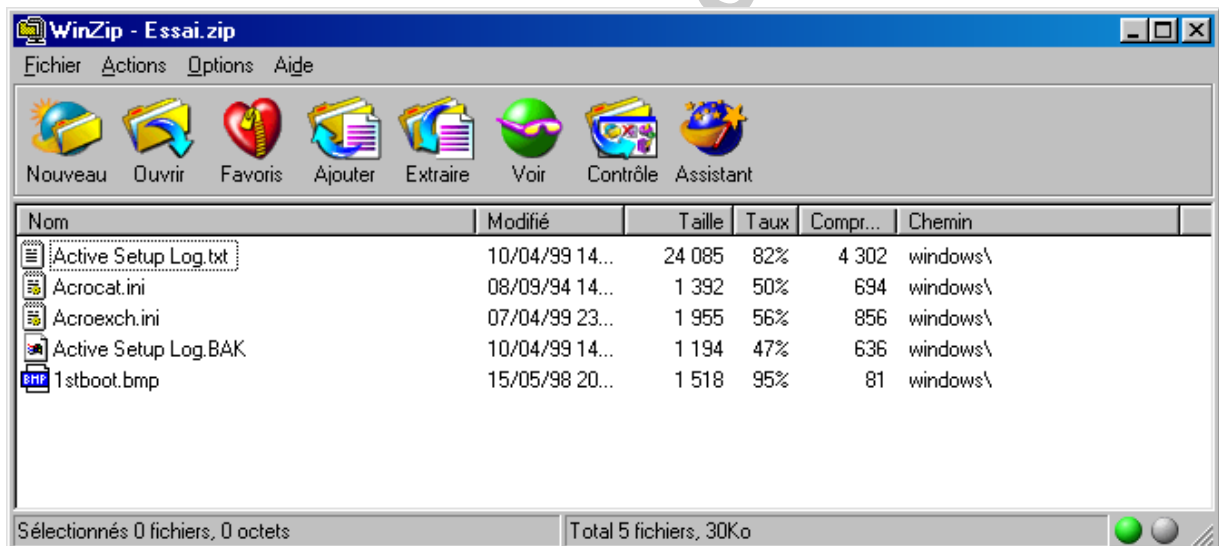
WinZip - Essai.zip

Fichier Actions Options Aide

Nouveau Ouvrir Favoris Ajouter Extraire Voir Contrôle Assistant

| Nom | Modifié | Taille | Taux | Compr... | Chemin |
|---|---|---|---|---|---|
| Active Setup Log.txt | 10/04/99 14... | 24 085 | 82% | 4 302 | windows\ |
| Acrocat.ini | 08/09/94 14... | 1 392 | 50% | 694 | windows\ |
| Acroexch.ini | 07/04/99 23... | 1 955 | 56% | 856 | windows\ |
| Active Setup Log.BAK | 10/04/99 14... | 1 194 | 47% | 636 | windows\ |
| 1stboot.bmp | 15/05/98 20... | 1 518 | 95% | 81 | windows\ |

Sélectionnés 0 fichiers, 0 octets

Total 5 fichiers, 30Ko